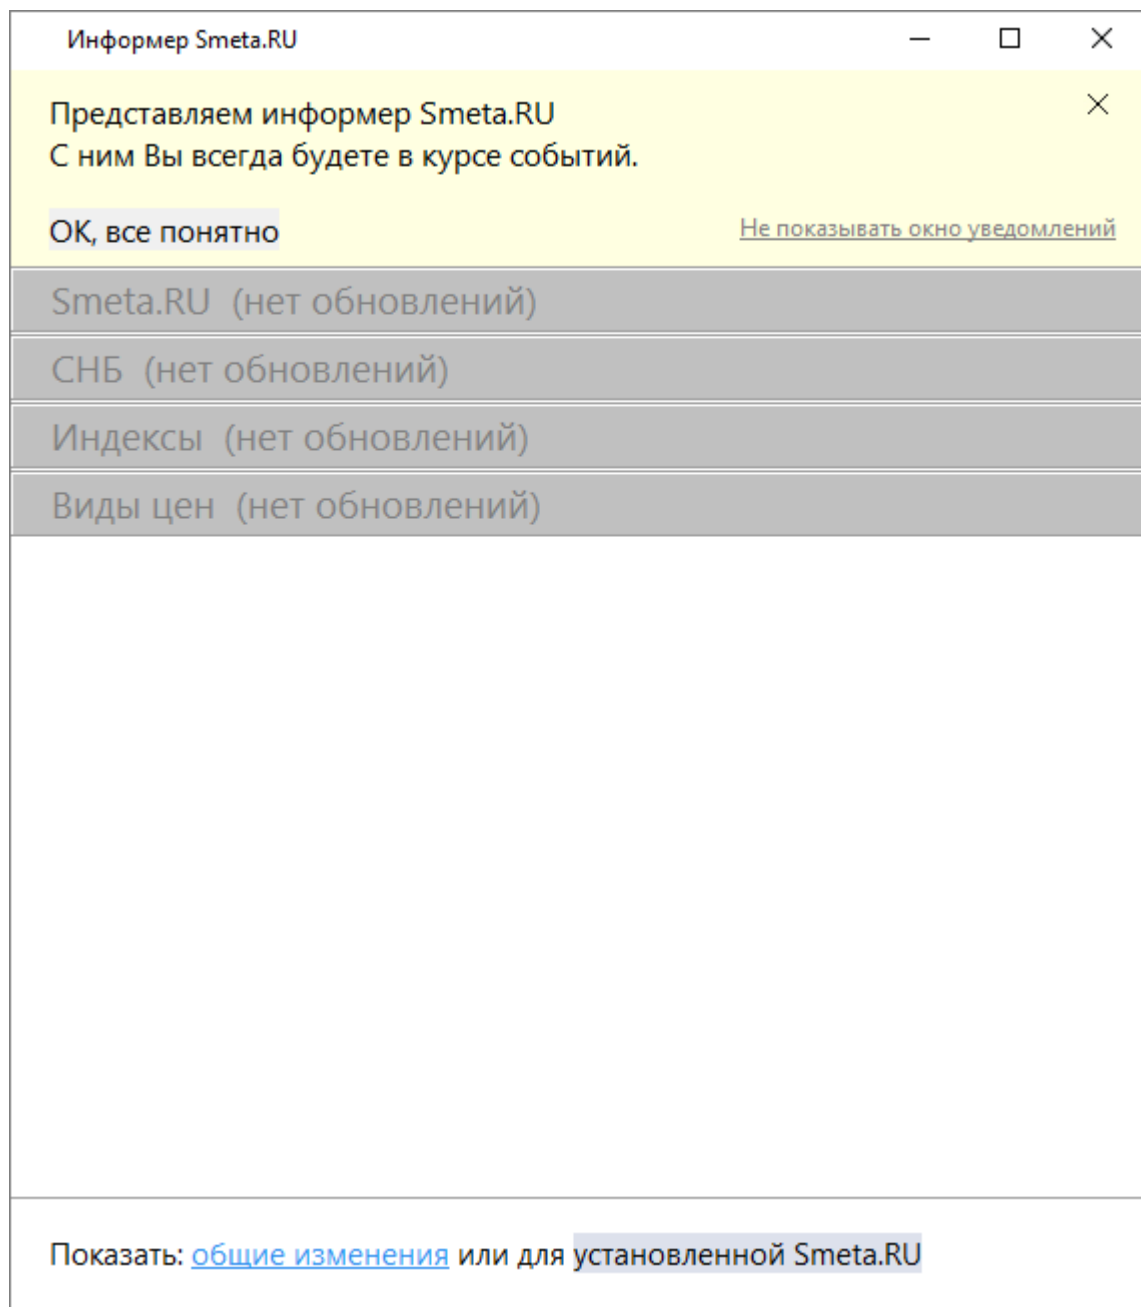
Информер Smeta.RU

Представляем информер Smeta.RU
С ним Вы всегда будете в курсе событий.

OK, все понятно

Не показывать окно уведомлений

Smeta.RU (нет обновлений)

СНБ (нет обновлений)

Индексы (нет обновлений)

Виды цен (нет обновлений)

Показать: общие изменения или для установленной Smeta.RU